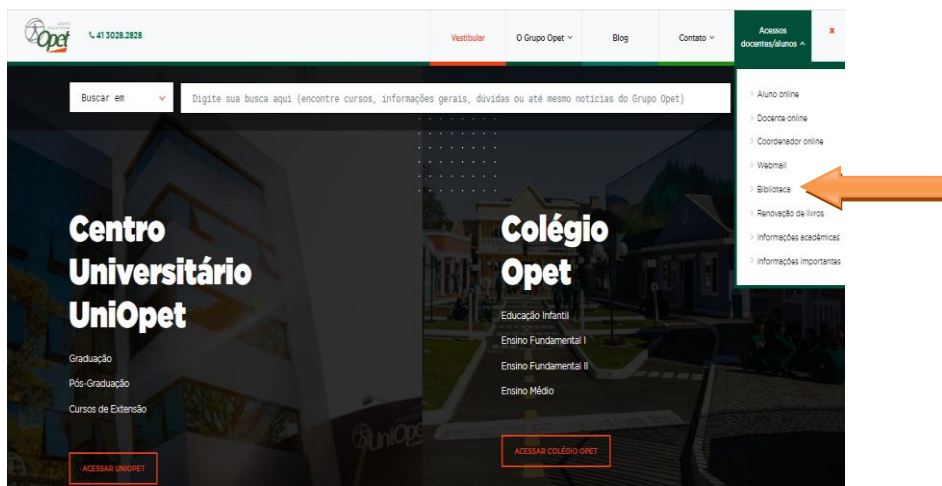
grupo educacional Opet

41 3028.2828

Vestibular

O Grupo Opet

Blog

Contato

Acessos docentes/alunos

x

Buscar em

Digite sua busca aqui (encontre cursos, informações gerais, dúvidas ou até mesmo notícias do Grupo Opet)

Aluno online

Docente online

Coordenador online

Webmail

Biblioteca

Renovação de livros

Informações acadêmicas

Informações importantes

Centro Universitário UniOpet

Graduação

Pós-Graduação

Cursos de Extensão

ACESSAR UNIOPET

Colégio Opet

Educação Infantil

Ensino Fundamental I

Ensino Fundamental II

Ensino Médio

ACESSAR COLÉGIO OPET

UniOpet